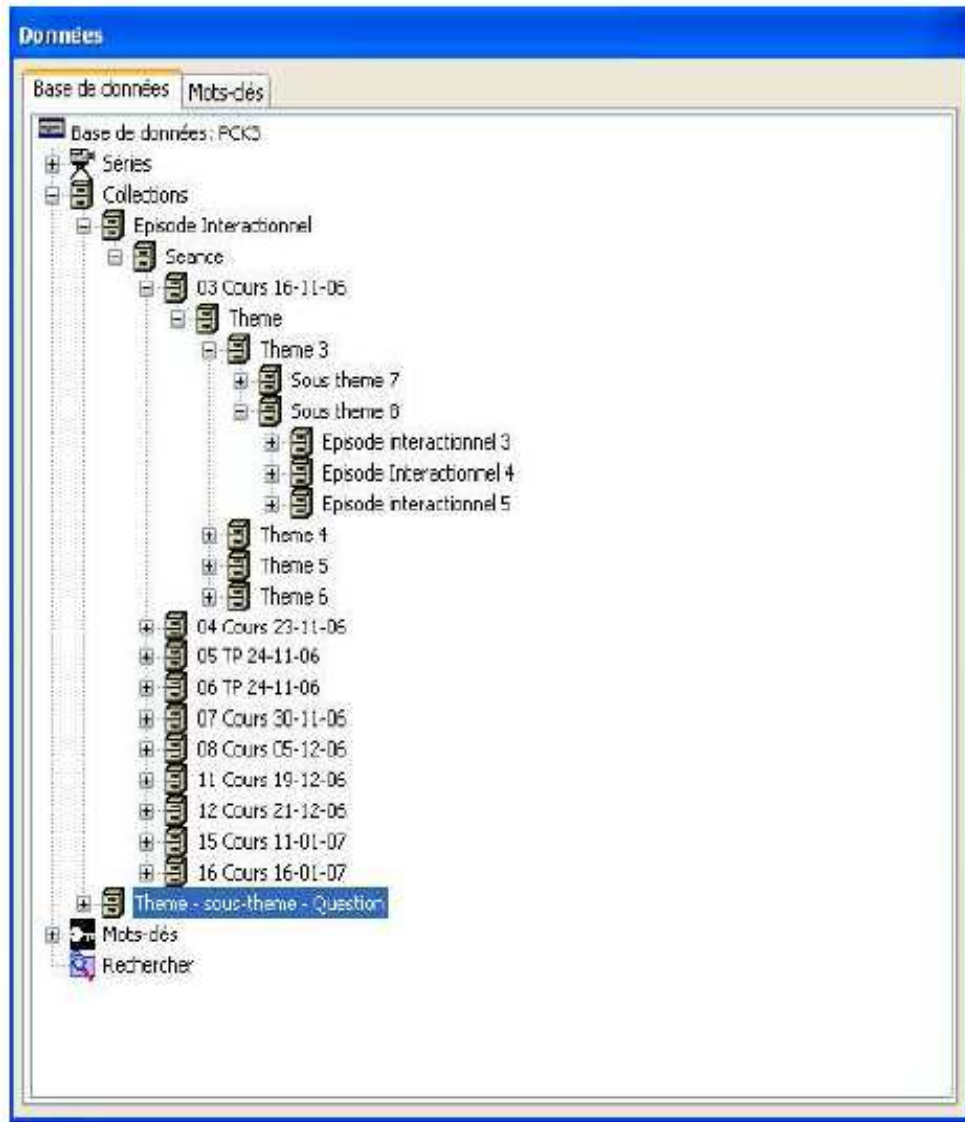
Données

Base de données | Mots-clés

Base de données : PCK3
Séries
Collections
Episode Interactionnel
Seance
03 Cours 16-11-06
Theme
Theme 3
Sous theme 7
Sous theme 8
Episode interactionnel 3
Episode Interactionnel 4
Episode interactionnel 5
Theme 4
Theme 5
Theme 6
04 Cours 23-11-06
05 TP 24-11-06
06 TP 24-11-06
07 Cours 30-11-06
08 Cours 05-12-06
11 Cours 19-12-06
12 Cours 21-12-06
15 Cours 11-01-07
16 Cours 16-01-07
Theme - sous-theme - Question
Mots-clés
Rechercher